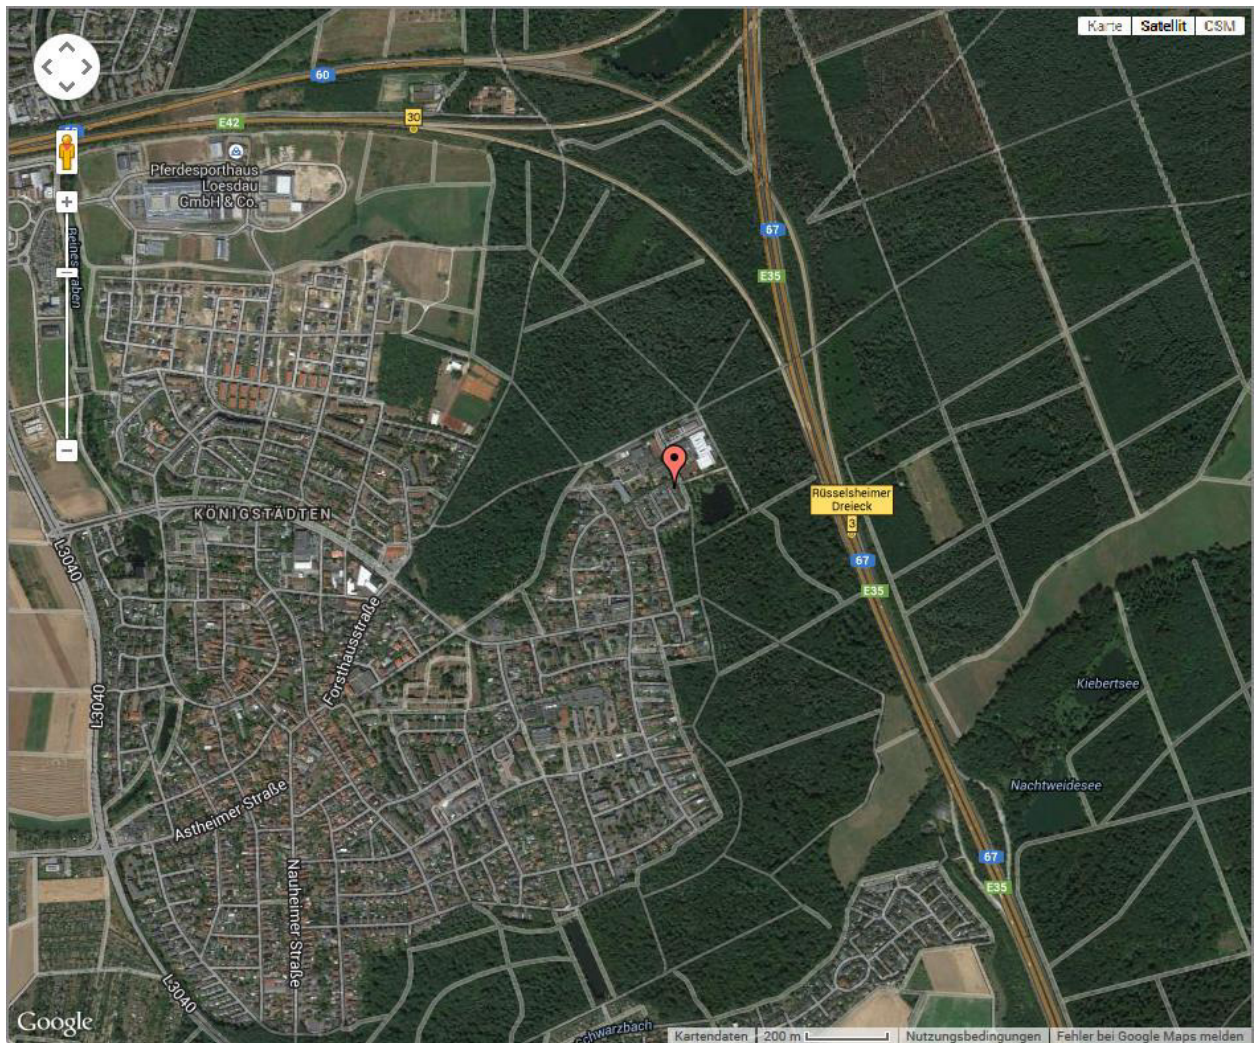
Karte Satellit OSM

60
30
E42
60
Pferdesporthaus Loesdau GmbH & Co.
+
Reinesgraben
−
−
67
E35
KÖNIGSTÄDTEN
Rüsselsheimer Dreieck
3
67
E35
L3040
Forsthausstraße
L3040
Kiebertsee
Nachtweidesee
Astheimer Straße
Nauheimer Straße
67
E35
L3040
Google
Schwarzbach
Kartendaten 200 m
Nutzungsbedingungen
Fehler bei Google Maps melden